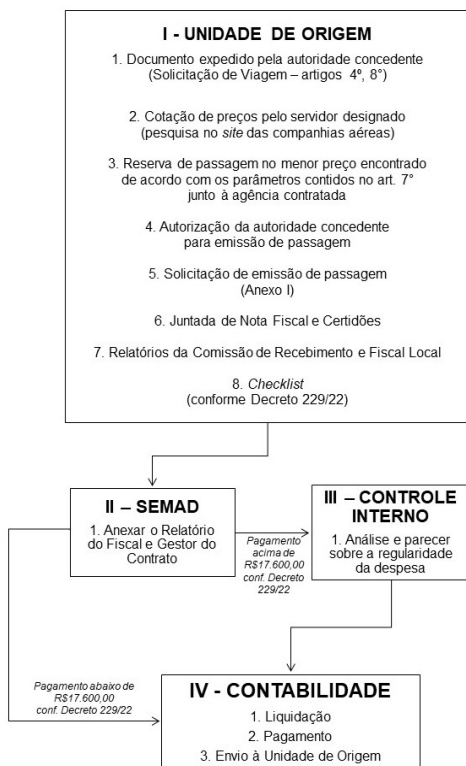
I - UNIDADE DE ORIGEM

1. Documento expedido pela autoridade concedente (Solicitação de Viagem – artigos 4º, 8°)

2. Cotação de preços pelo servidor designado (pesquisa no site das companhias aéreas)

3. Reserva de passagem no menor preço encontrado de acordo com os parâmetros contidos no art. 7° junto à agência contratada

4. Autorização da autoridade concedente para emissão de passagem

5. Solicitação de emissão de passagem (Anexo I)

6. Juntada de Nota Fiscal e Certidões

7. Relatórios da Comissão de Recebimento e Fiscal Local

8. Checklist (conforme Decreto 229/22)

II – SEMAD

1. Anexar o Relatório do Fiscal e Gestor do Contrato

Pagamento acima de R$17.600,00 conf. Decreto 229/22

III – CONTROLE INTERNO

1. Análise e parecer sobre a regularidade da despesa

Pagamento abaixo de R$17.600,00 conf. Decreto 229/22

IV - CONTABILIDADE

1. Liquidação
2. Pagamento
3. Envio à Unidade de Origem